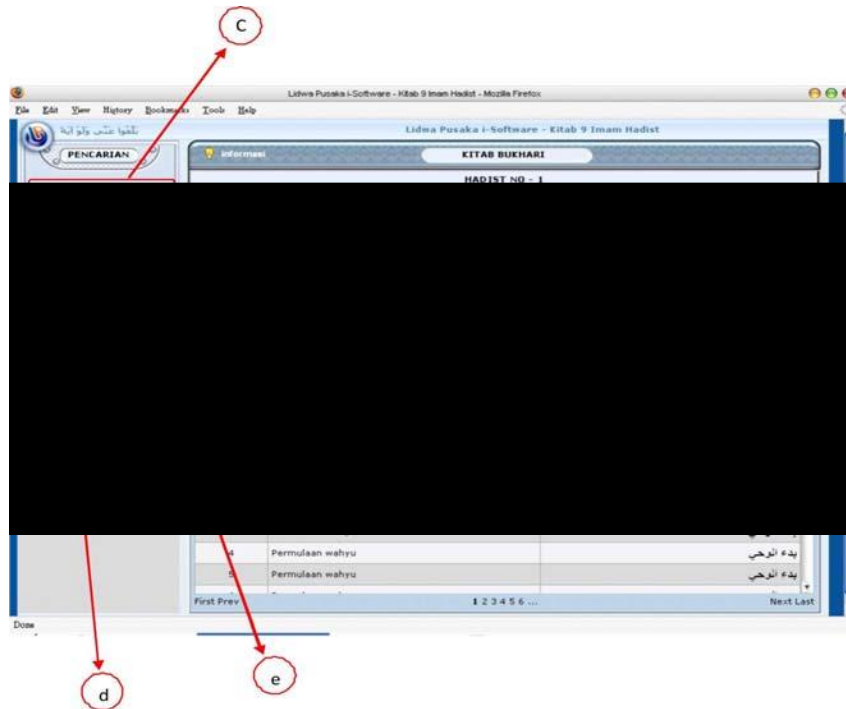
c

Lidwa Pusaka i-Software - Kitab 9 Imam Hadist - Mozilla Firefox

File Edit View History Bookmarks Tools Help

بلغوا عني ولو آية

Lidwa Pusaka i-Software - Kitab 9 Imam Hadist

PENCARIAN

Informasi

KITAB BUKHARI

HADIST NO - 1

| 4 | Permulaan wahyu | بدء الوحي |
|---|---|---|
| 5 | Permulaan wahyu | بدء الوحي |

First Prev

1 2 3 4 5 6 ...

Next Last

Done

d

e